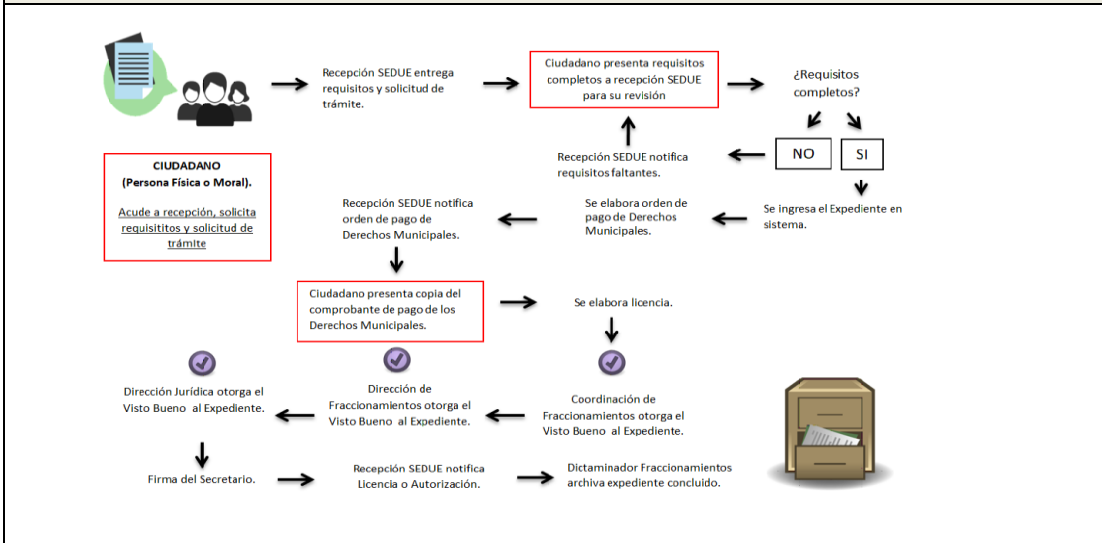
Recepción SEDUE entrega requisitos y solicitud de trámite.

Ciudadano presenta requisitos completos a recepción SEDUE para su revisión

¿Requisitos completos?

NO

SI

CIUDADANO
(Persona Física o Moral).

Acude a recepción, solicita requisititos y solicitud de trámite

Recepción SEDUE notifica requisitos faltantes.

Se ingresa el Expediente en sistema.

Recepción SEDUE notifica orden de pago de Derechos Municipales.

Se elabora orden de pago de Derechos Municipales.

Ciudadano presenta copia del comprobante de pago de los Derechos Municipales.

Se elabora licencia.

Dirección Jurídica otorga el Visto Bueno al Expediente.

Dirección de Fraccionamientos otorga el Visto Bueno al Expediente.

Coordinación de Fraccionamientos otorga el Visto Bueno al Expediente.

Firma del Secretario.

Recepción SEDUE notifica Licencia o Autorización.

Dictaminador Fraccionamientos archiva expediente concluido.